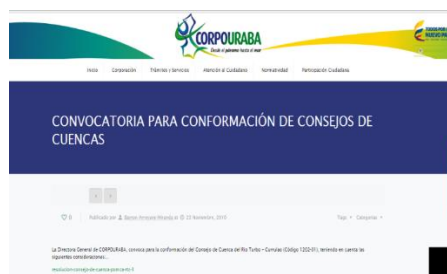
CORPOURABA
Desde el páramo hasta el mar

Inicio Corporación Trámites y Servicios Atención al Ciudadano Normatividad Participación Ciudadana

CONVOCATORIA PARA CONFORMACIÓN DE CONSEJOS DE CUENCAS

0 Publicado por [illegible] 22 Noviembre, 2015 Tags Categorías

La Directora General de CORPOURABA, convoca para la conformación del Consejo de Cuenca del Río Turbo – Currulao (Código 1202-01), teniendo en cuenta las siguientes consideraciones...

resolucion-consejo-de-cuenca-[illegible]